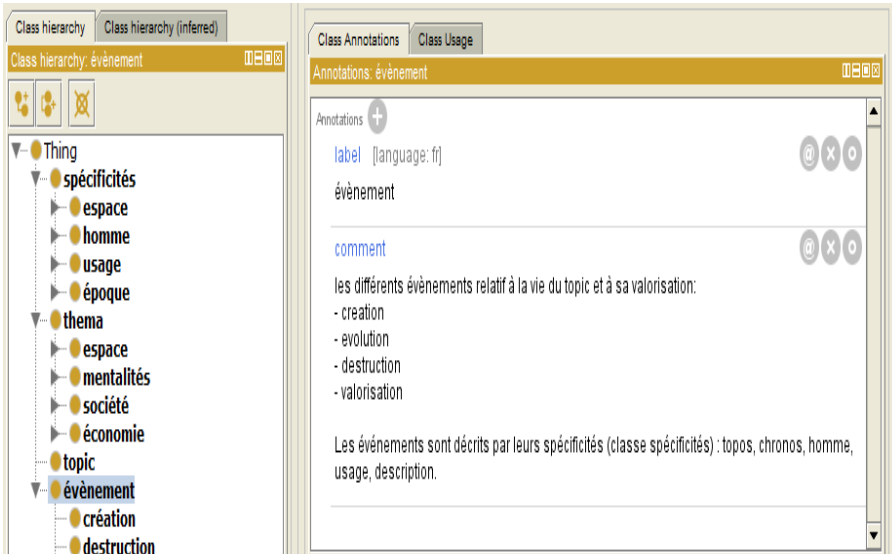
Class hierarchy | Class hierarchy (inferred)

Class hierarchy: évènement

Thing
spécificités
espace
homme
usage
époque
thema
espace
mentalités
société
économie
topic
évènement
création
destruction

Class Annotations | Class Usage

Annotations: évènement

Annotations

label [language: fr]

évènement

comment

les différents évènements relatif à la vie du topic et à sa valorisation:
- creation
- evolution
- destruction
- valorisation

Les événements sont décrits par leurs spécificités (classe spécificités) : topos, chronos, homme, usage, description.